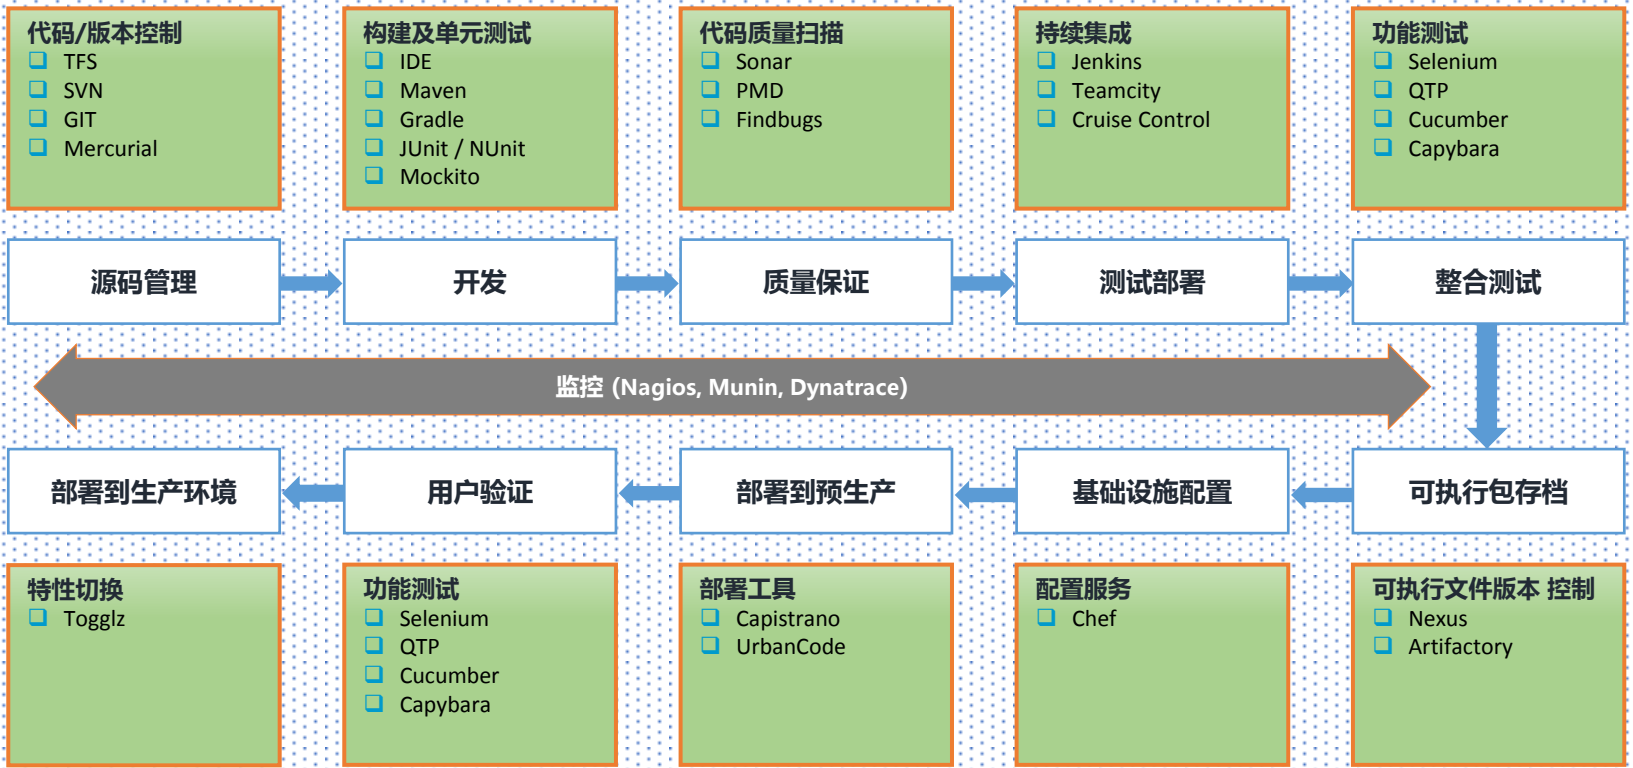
代码/版本控制
- TFS
- SVN
- GIT
- Mercurial

构建及单元测试
- IDE
- Maven
- Gradle
- JUnit / NUnit
- Mockito

代码质量扫描
- Sonar
- PMD
- Findbugs

持续集成
- Jenkins
- Teamcity
- Cruise Control

功能测试
- Selenium
- QTP
- Cucumber
- Capybara

源码管理

开发

质量保证

测试部署

整合测试

监控 (Nagios, Munin, Dynatrace)

部署到生产环境

用户验证

部署到预生产

基础设施配置

可执行包存档

特性切换
- Togglz

功能测试
- Selenium
- QTP
- Cucumber
- Capybara

部署工具
- Capistrano
- UrbanCode

配置服务
- Chef

可执行文件版本 控制
- Nexus
- Artifactory